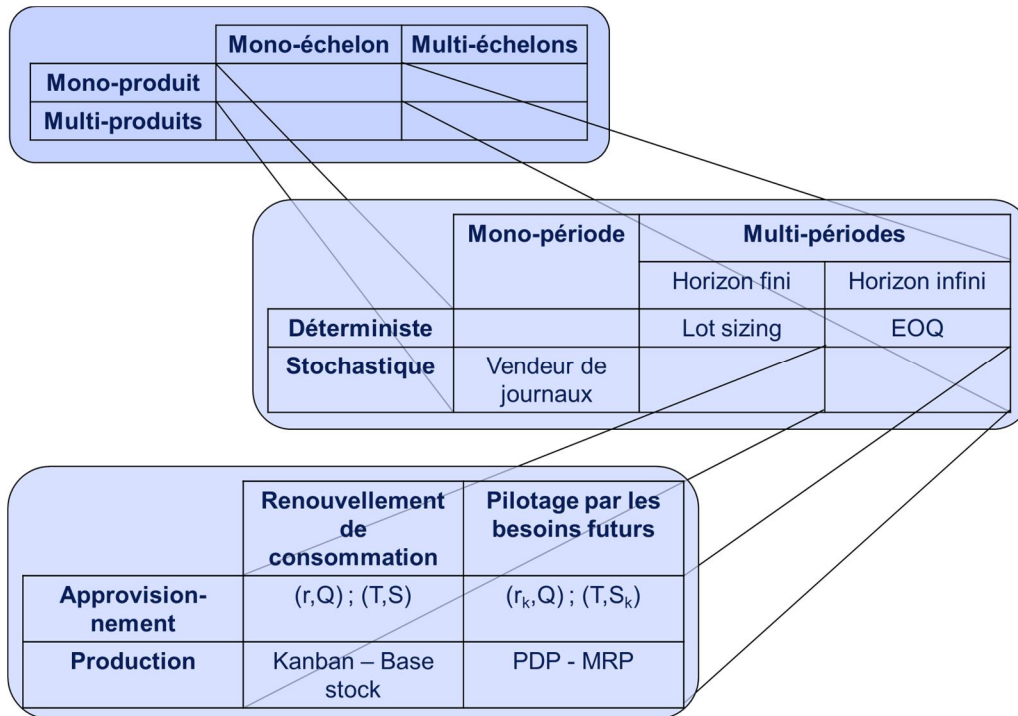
| | Mono-échelon | Multi-échelons |
|---|---|---|
| Mono-produit | | |
| Multi-produits | | |

| | Mono-période | Multi-périodes | |
|---|---|---|---|
| | | Horizon fini | Horizon infini |
| Déterministe | | Lot sizing | EOQ |
| Stochastique | Vendeur de journaux | | |

| | Renouvellement de consommation | Pilotage par les besoins futurs |
|---|---|---|
| Approvision-nement | (r,Q) ; (T,S) | $(r_k,Q)$ ; $(T,S_k)$ |
| Production | Kanban – Base stock | PDP - MRP |